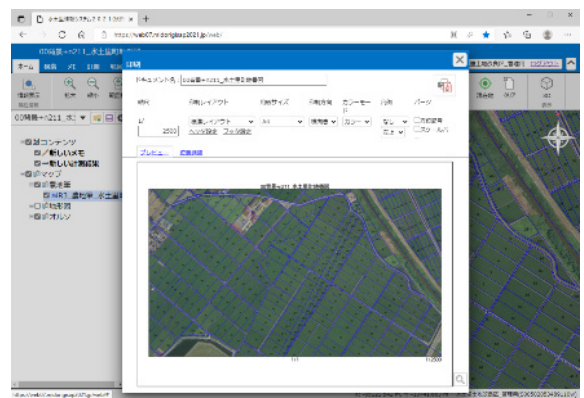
水土里情報システム2021 | GIS

https://web07.midorigisp2021.jp/web/

GIS端末-n211_水土里情報

ホーム 地図 ツール 計測 情報

印刷

ドキュメント名 GIS端末-n211_水土里情報利用

縮尺 印刷レイアウト 用紙サイズ 印刷方向 カラーモード 方向 パーツ

1/ 2500

標準レイアウト A4 横方向 カラー なし

ヘッダ設定 フッタ設定

□方位記号 □スケールバー

プレビュー 印刷詳細

GIS端末-n211_水土里情報利用

1/1 1/2500

GIS端末-n211_水土里

コンテンツ
新しいメモ
新しい計測結果
マップ
農地
NR1 農地等_水土里
地形図
オルソ

保存 閉じる